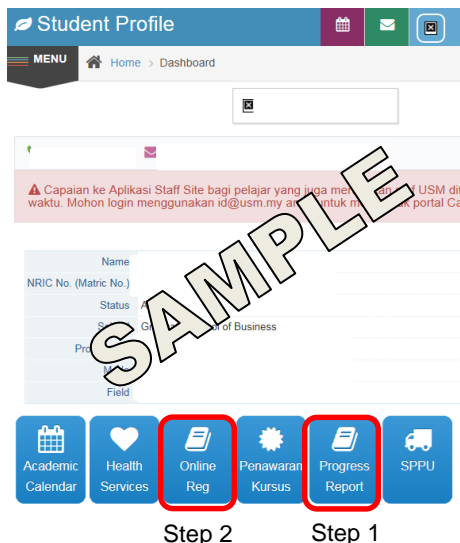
Student Profile

MENU

Home > Dashboard

Capaian ke Aplikasi Staff Site bagi pelajar yang juga me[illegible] f USM di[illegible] waktu. Mohon login menggunakan id@usm.my a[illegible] untuk m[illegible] k portal Ca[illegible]

SAMPLE

| | |
|---|---|
| Name | |
| NRIC No. (Matric No.) | |
| Status | A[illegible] |
| S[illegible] | G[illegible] of Business |
| Pro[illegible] | |
| M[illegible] | |
| Field | |

Academic Calendar

Health Services

Online Reg

Penawaran Kursus

Progress Report

SPPU

Step 2

Step 1